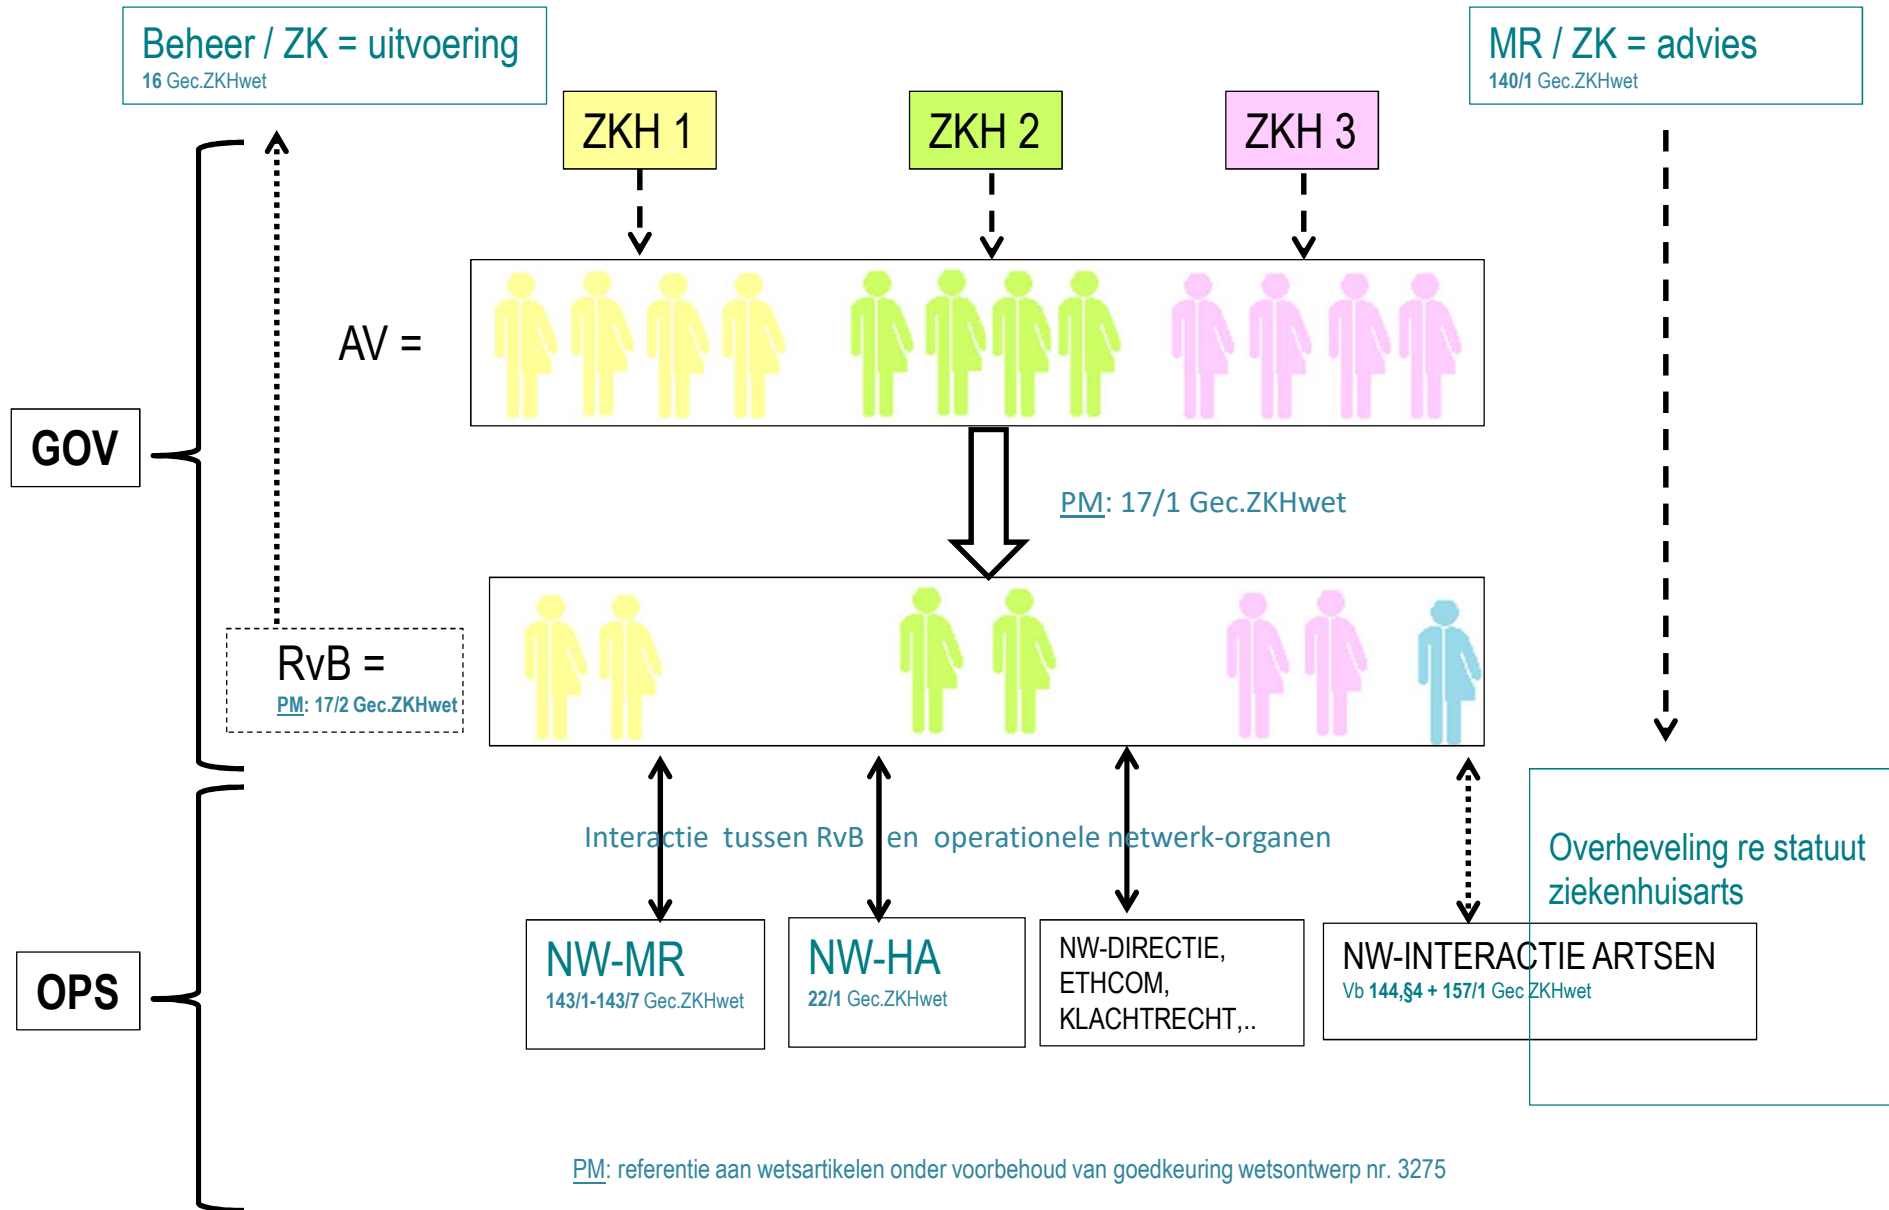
Beheer / ZK = uitvoering
16 Gec.ZKHwet

MR / ZK = advies
140/1 Gec.ZKHwet

ZKH 1

ZKH 2

ZKH 3

GOV

AV =

PM: 17/1 Gec.ZKHwet

RvB =
PM: 17/2 Gec.ZKHwet

OPS

Interactie tussen RvB en operationele netwerk-organen

Overheveling re statuut ziekenhuisarts

NW-MR
143/1-143/7 Gec.ZKHwet

NW-HA
22/1 Gec.ZKHwet

NW-DIRECTIE, ETHCOM, KLACHTRECHT,..

NW-INTERACTIE ARTSEN
Vb 144,§4 + 157/1 Gec ZKHwet

PM: referentie aan wetsartikelen onder voorbehoud van goedkeuring wetsontwerp nr. 3275